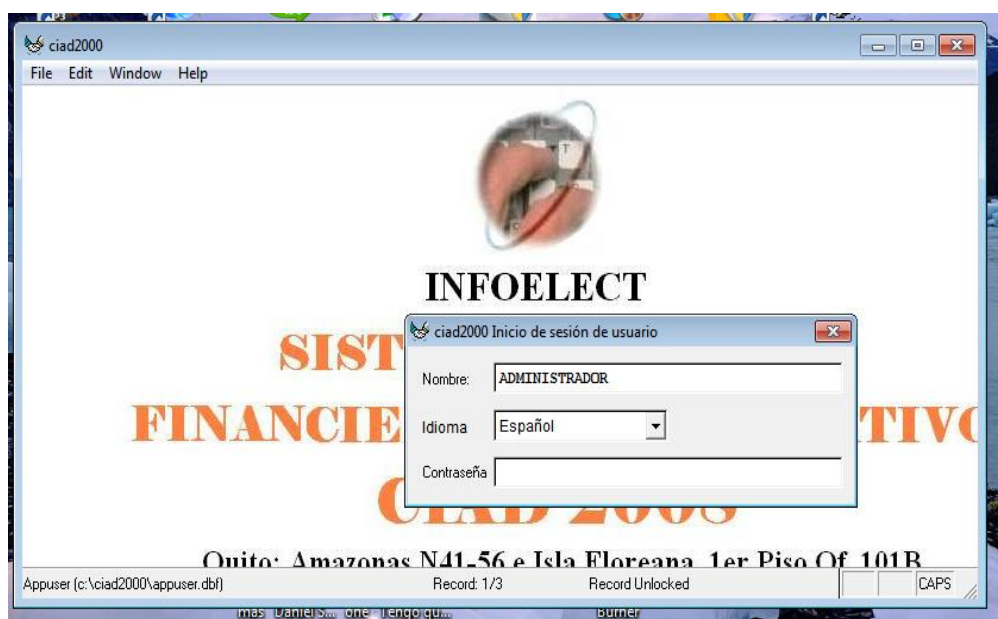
ciad2000

File Edit Window Help

INFOELECT

SIST

FINANCIE

TIVO

CIAD 2008

Quito: Amazonas N41-56 e Isla Floreana 1er Piso Of. 101B

ciad2000 Inicio de sesión de usuario

Nombre: ADMINISTRADOR

Idioma Español

Contraseña

Appuser (c:\ciad2000\appuser.dbf) Record: 1/3 Record Unlocked CAPS